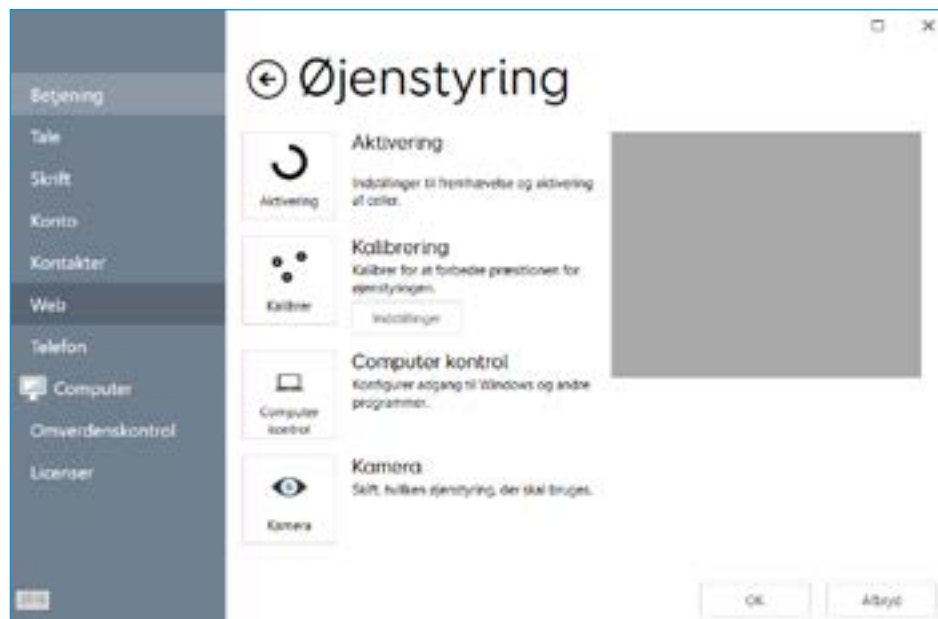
Betjening
Tale
Skrift
Konto
Kontakter
Web
Telefon
Computer
Omverdenskontrol
Licenser

Øjenstyring

Aktivering
Aktivering
Indstillinger til fremhævelse og aktivering af celler.

Kalibrer
Kalibrering
Kalibrer for at forbedre præcisionen for øjenstyringen.
Indstillinger

Computer kontrol
Computer kontrol
Konfigurer adgang til Windows og andre programmer.

Kamera
Kamera
Skift, hvilken øjenstyring, der skal bruges.

OK
Afbryd